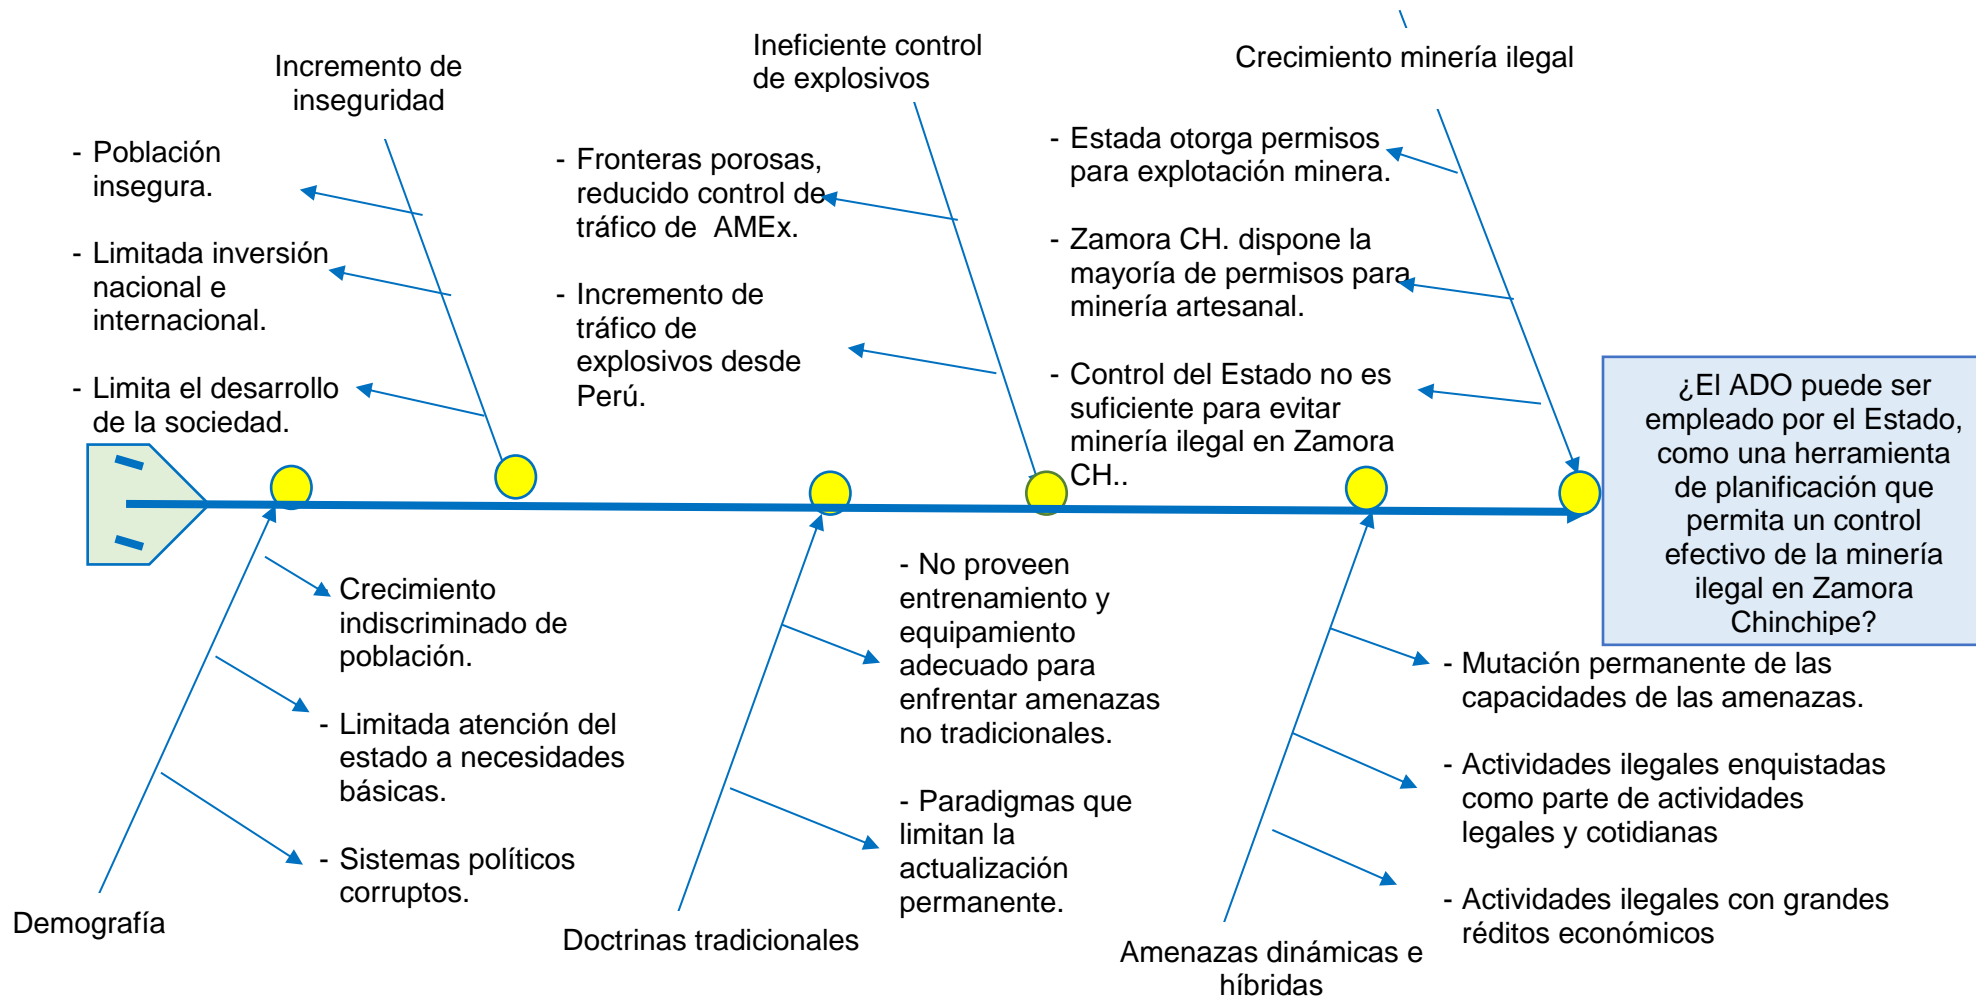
Incremento de inseguridad

- Población insegura.

- Limitada inversión nacional e internacional.

- Limita el desarrollo de la sociedad.

Ineficiente control de explosivos

- Fronteras porosas, reducido control de tráfico de AMEx.

- Incremento de tráfico de explosivos desde Perú.

Crecimiento minería ilegal

- Estada otorga permisos para explotación minera.

- Zamora CH. dispone la mayoría de permisos para minería artesanal.

- Control del Estado no es suficiente para evitar minería ilegal en Zamora CH..

¿El ADO puede ser empleado por el Estado, como una herramienta de planificación que permita un control efectivo de la minería ilegal en Zamora Chinchipe?

Crecimiento indiscriminado de población.

- Limitada atención del estado a necesidades básicas.

- Sistemas políticos corruptos.

Demografía

- No proveen entrenamiento y equipamiento adecuado para enfrentar amenazas no tradicionales.

- Paradigmas que limitan la actualización permanente.

Doctrinas tradicionales

- Mutación permanente de las capacidades de las amenazas.

- Actividades ilegales enquistadas como parte de actividades legales y cotidianas

- Actividades ilegales con grandes réditos económicos

Amenazas dinámicas e híbridas